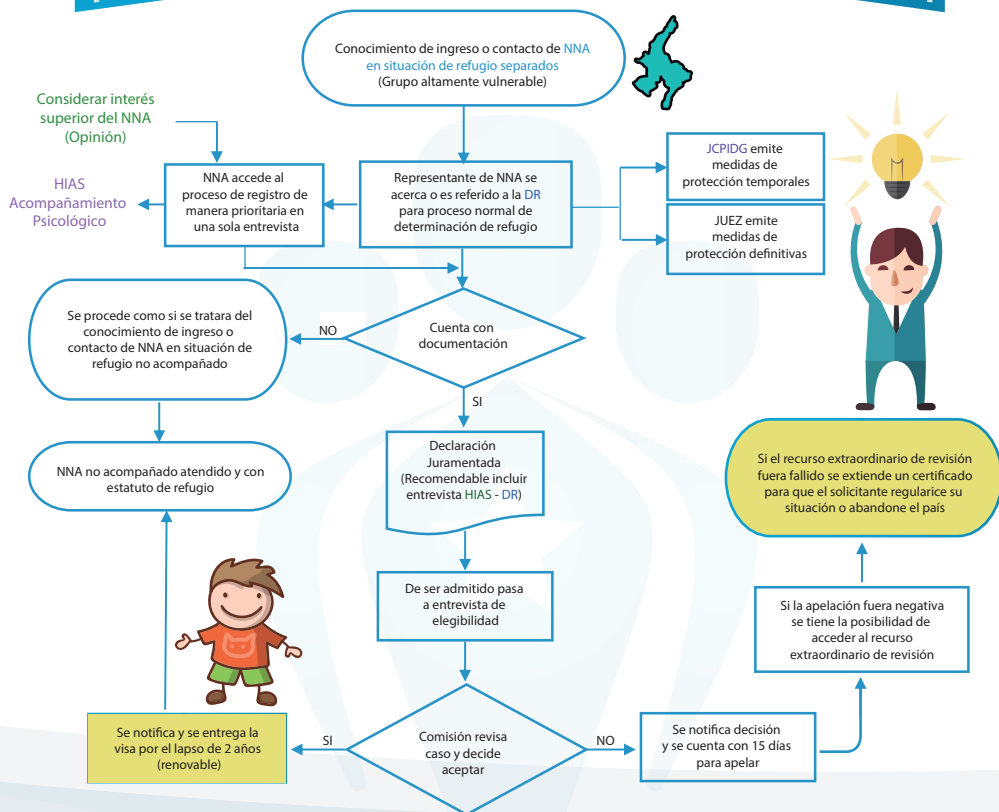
Conocimiento de ingreso o contacto de NNA en situación de refugio separados
(Grupo altamente vulnerable)

Considerar interés superior del NNA (Opinión)

HIAS
Acompañamiento Psicológico

NNA accede al proceso de registro de manera prioritaria en una sola entrevista

Representante de NNA se acerca o es referido a la DR para proceso normal de determinación de refugio

JCPIDG emite medidas de protección temporales

JUEZ emite medidas de protección definitivas

Se procede como si se tratara del conocimiento de ingreso o contacto de NNA en situación de refugio no acompañado

NO

Cuenta con documentación

SI

NNA no acompañado atendido y con estatuto de refugio

Declaración Juramentada
(Recomendable incluir entrevista HIAS - DR)

Si el recurso extraordinario de revisión fuera fallido se extiende un certificado para que el solicitante regularice su situación o abandone el país

De ser admitido pasa a entrevista de elegibilidad

Si la apelación fuera negativa se tiene la posibilidad de acceder al recurso extraordinario de revisión

Se notifica y se entrega la visa por el lapso de 2 años (renovable)

SI

Comisión revisa caso y decide aceptar

NO

Se notifica decisión y se cuenta con 15 días para apelar